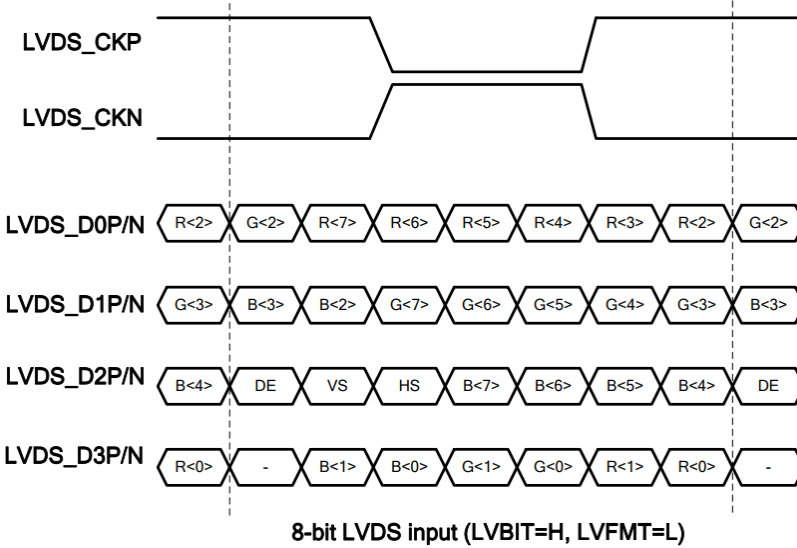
LVDS_CKP

LVDS_CKN

LVDS_D0P/N R<2> G<2> R<7> R<6> R<5> R<4> R<3> R<2> G<2>

LVDS_D1P/N G<3> B<3> B<2> G<7> G<6> G<5> G<4> G<3> B<3>

LVDS_D2P/N B<4> DE VS HS B<7> B<6> B<5> B<4> DE

LVDS_D3P/N R<0> - B<1> B<0> G<1> G<0> R<1> R<0> -

8-bit LVDS input (LVBIT=H, LVFMT=L)